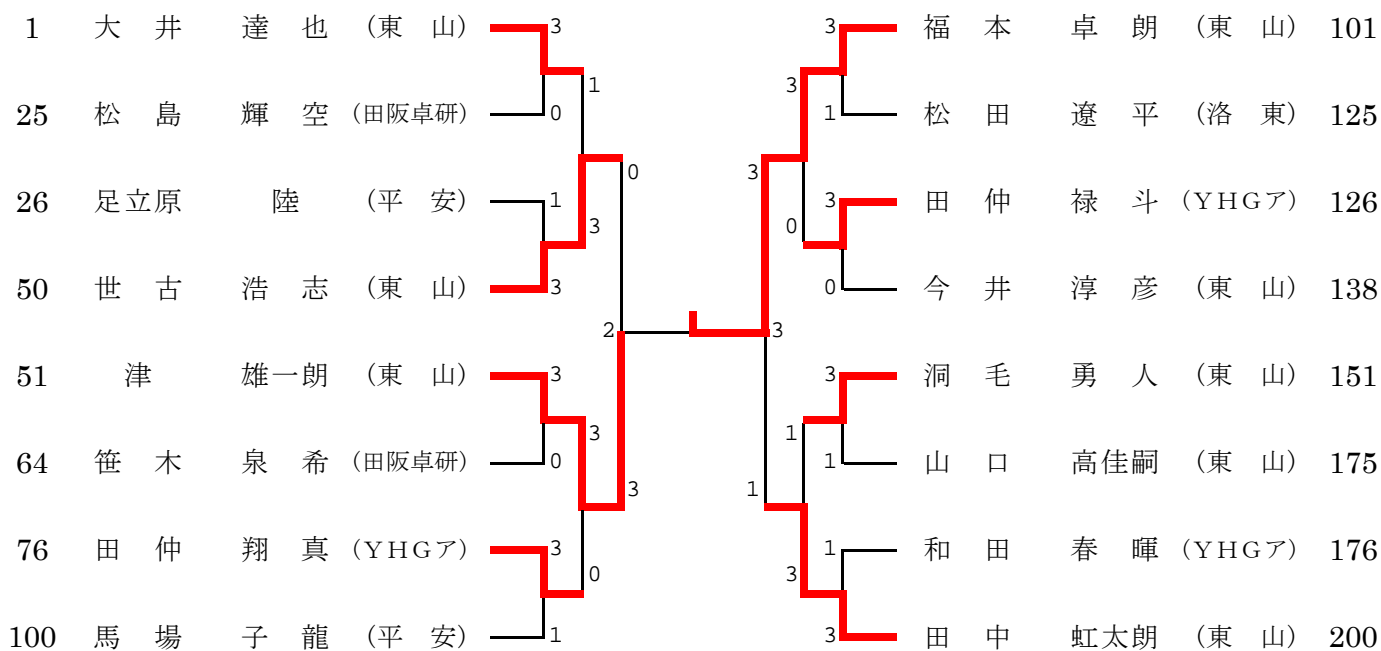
1 大井 達也 (東山)
25 松島 輝空 (田阪卓研)
26 足立原 陸 (平安)
50 世古 浩志 (東山)
51 津 雄一朗 (東山)
64 笹木 泉希 (田阪卓研)
76 田仲 翔真 (YHGア)
100 馬場 子龍 (平安)

3
0
1
1
3
3
0
3
3
0
3
3
0
3
0
1
2

福本 卓朗 (東山) 101
松田 遼平 (洛東) 125
田仲 禄斗 (YHGア) 126
今井 淳彦 (東山) 138
洞毛 勇人 (東山) 151
山口 高佳嗣 (東山) 175
和田 春暉 (YHGア) 176
田中 虹太朗 (東山) 200

3
1
3
3
3
0
0
3
3
1
1
1
1
3
3
3